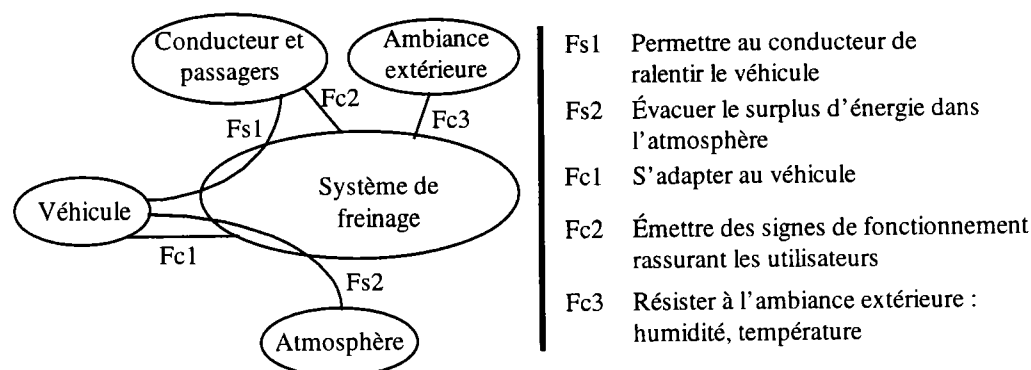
Conducteur et passagers

Ambiance extérieure

Fc2

Fc3

Fs1

Système de freinage

Véhicule

Fc1

Fs2

Atmosphère

| | |
|---|---|
| Fs1 | Permettre au conducteur de ralentir le véhicule |
| Fs2 | Évacuer le surplus d'énergie dans l'atmosphère |
| Fc1 | S'adapter au véhicule |
| Fc2 | Émettre des signes de fonctionnement rassurant les utilisateurs |
| Fc3 | Résister à l'ambiance extérieure : humidité, température |